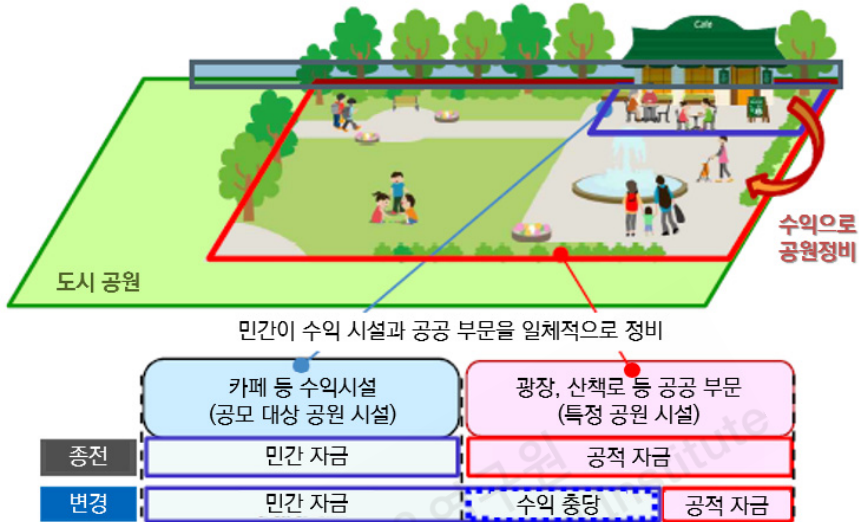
Cafe

수익으로
공원정비

도시 공원

민간이 수익 시설과 공공 부문을 일체적으로 정비

카페 등 수익시설
(공모 대상 공원 시설)

광장, 산책로 등 공공 부문
(특정 공원 시설)

종전

민간 자금

공적 자금

변경

민간 자금

수익 충당

공적 자금